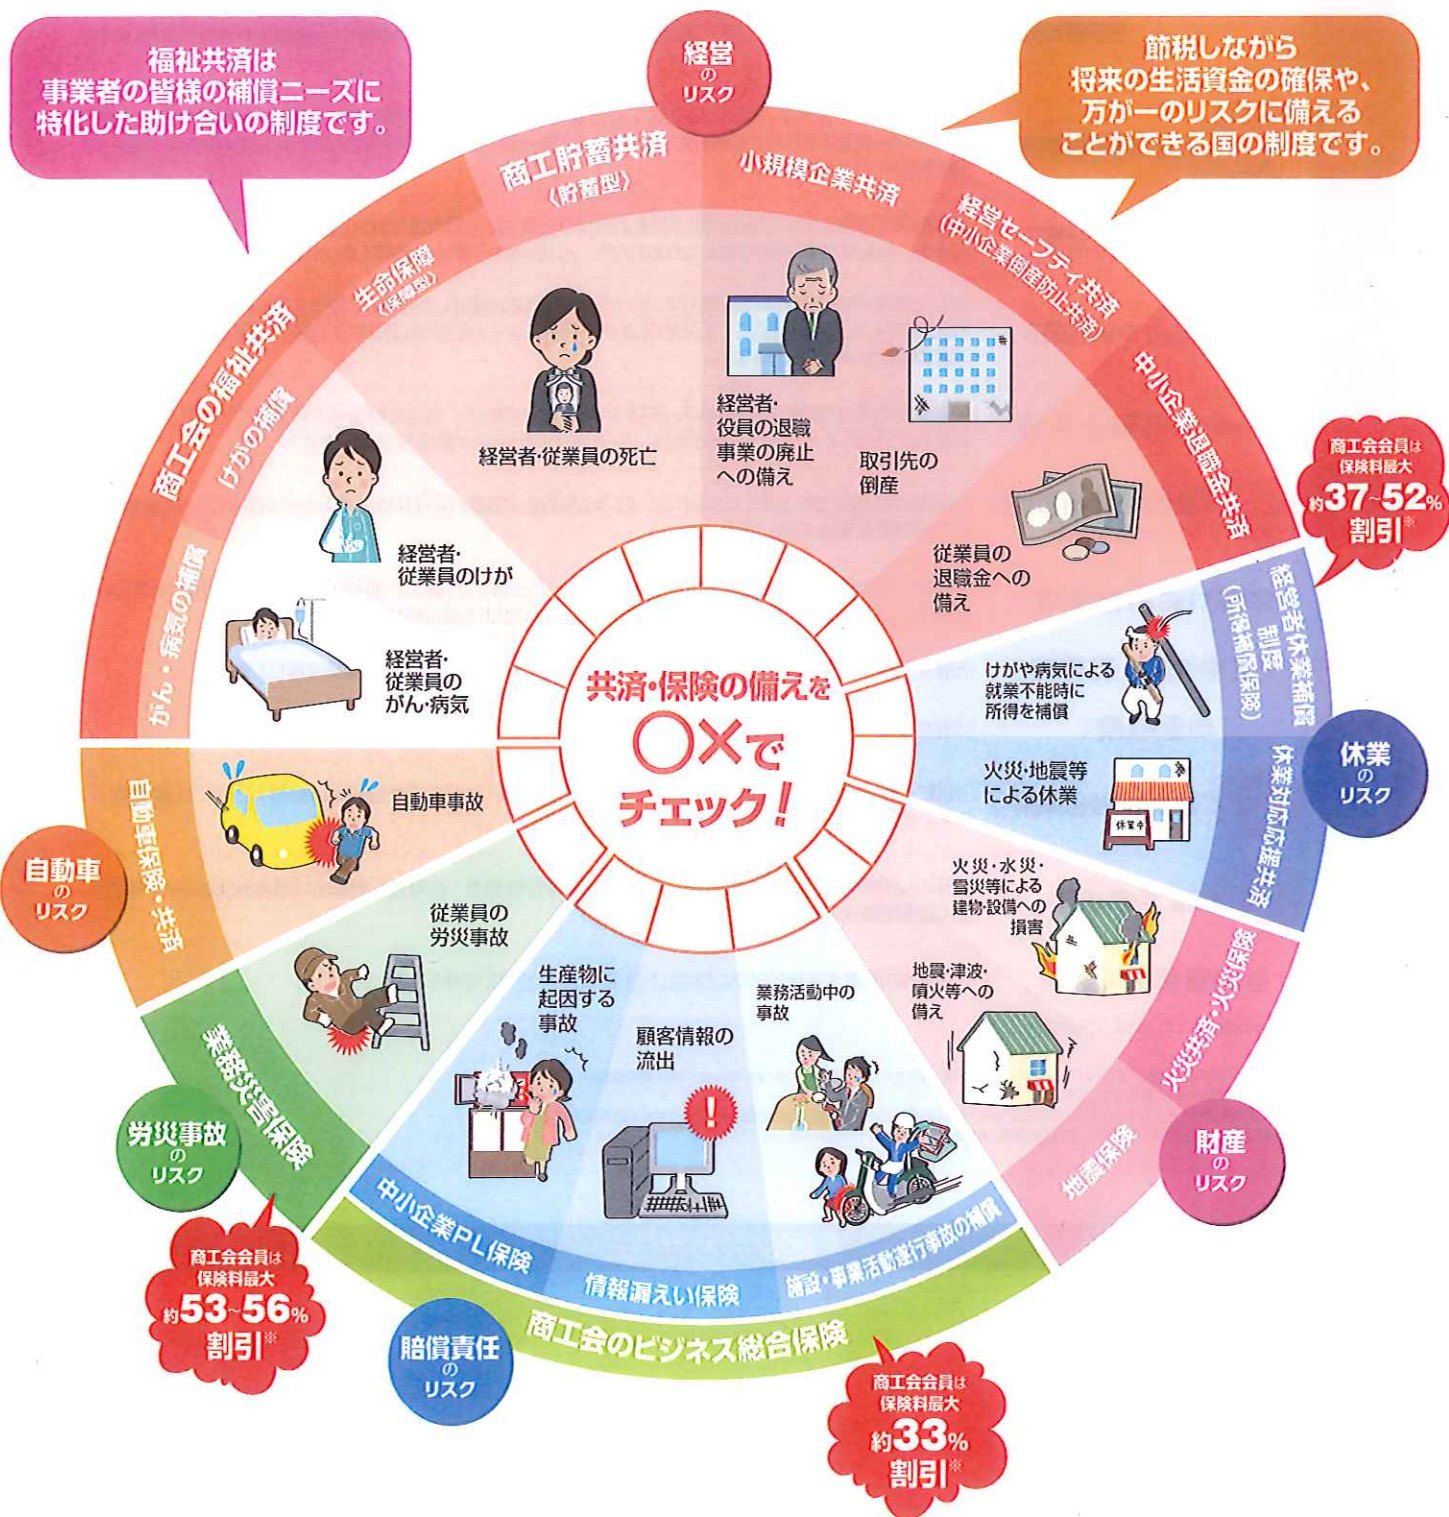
福祉共済は事業者の皆様の補償ニーズに特化した助け合いの制度です。

経営のリスク

節税しながら将来の生活資金の確保や、万が一のリスクに備えることができる国の制度です。

商工貯蓄共済〈貯蓄型〉

小規模企業共済

経営セーフティ共済（中小企業倒産防止共済）

中小企業退職金共済

商工会の福祉共済

生命保障〈保障型〉

けがの補償

がん・病気の補償

経営者·従業員の死亡

経営者·役員の退職 事業の廃止への備え

取引先の倒産

従業員の退職金への備え

経営者·従業員のけが

経営者·従業員のがん·病気

商工会会員は保険料最大約37~52%割引※

経営者休業補償制度（所得補償保険）

けがや病気による就業不能時に所得を補償

休業のリスク

休業対応応援共済

火災·地震等による休業

共済·保険の備えを〇×でチェック!

自動車事故

自動車のリスク

自動車保険·共済

従業員の労災事故

業務災害保険

労災事故のリスク

商工会会員は保険料最大約53~56%割引※

生産物に起因する事故

顧客情報の流出

業務活動中の事故

火災·水災·雪災等による建物·設備への損害

地震·津波·噴火等への備え

火災保険·火災共済

地震保険

財産のリスク

中小企業PL保険

情報漏えい保険

施設·事業活動遂行事故の補償

商工会のビジネス総合保険

賠償責任のリスク

商工会会員は保険料最大約33%割引※